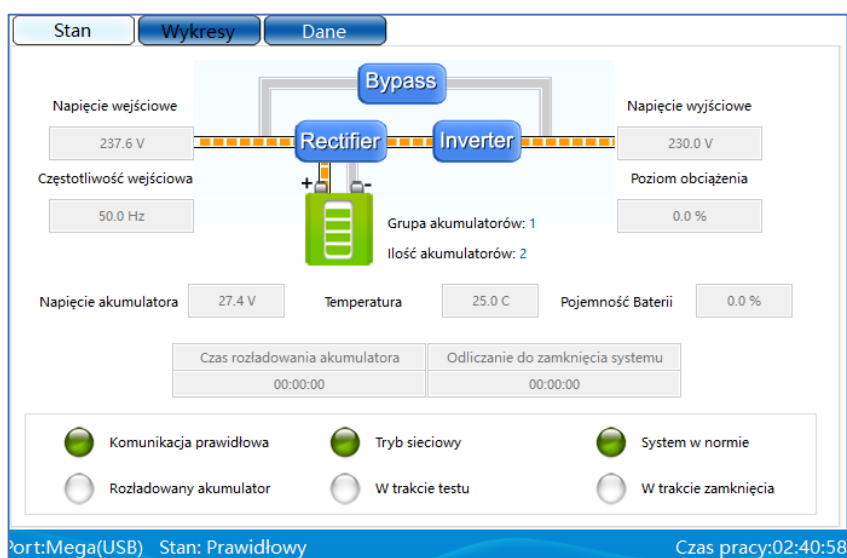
Stan | Wykresy | Dane

Bypass

Napięcie wejściowe
237.6 V

Rectifier

Inverter

Napięcie wyjściowe
230.0 V

Częstotliwość wejściowa
50.0 Hz

+ -

Grupa akumulatorów: 1
Ilość akumulatorów: 2

Poziom obciążenia
0.0 %

Napięcie akumulatora
27.4 V

Temperatura
25.0 C

Pojemność Baterii
0.0 %

| Czas rozładowania akumulatora | Odliczanie do zamknięcia systemu |
|---|---|
| 00:00:00 | 00:00:00 |

Komunikacja prawidłowa
Tryb sieciowy
System w normie
Rozładowany akumulator
W trakcie testu
W trakcie zamknięcia

Port:Mega(USB) Stan: Prawidłowy
Czas pracy:02:40:58